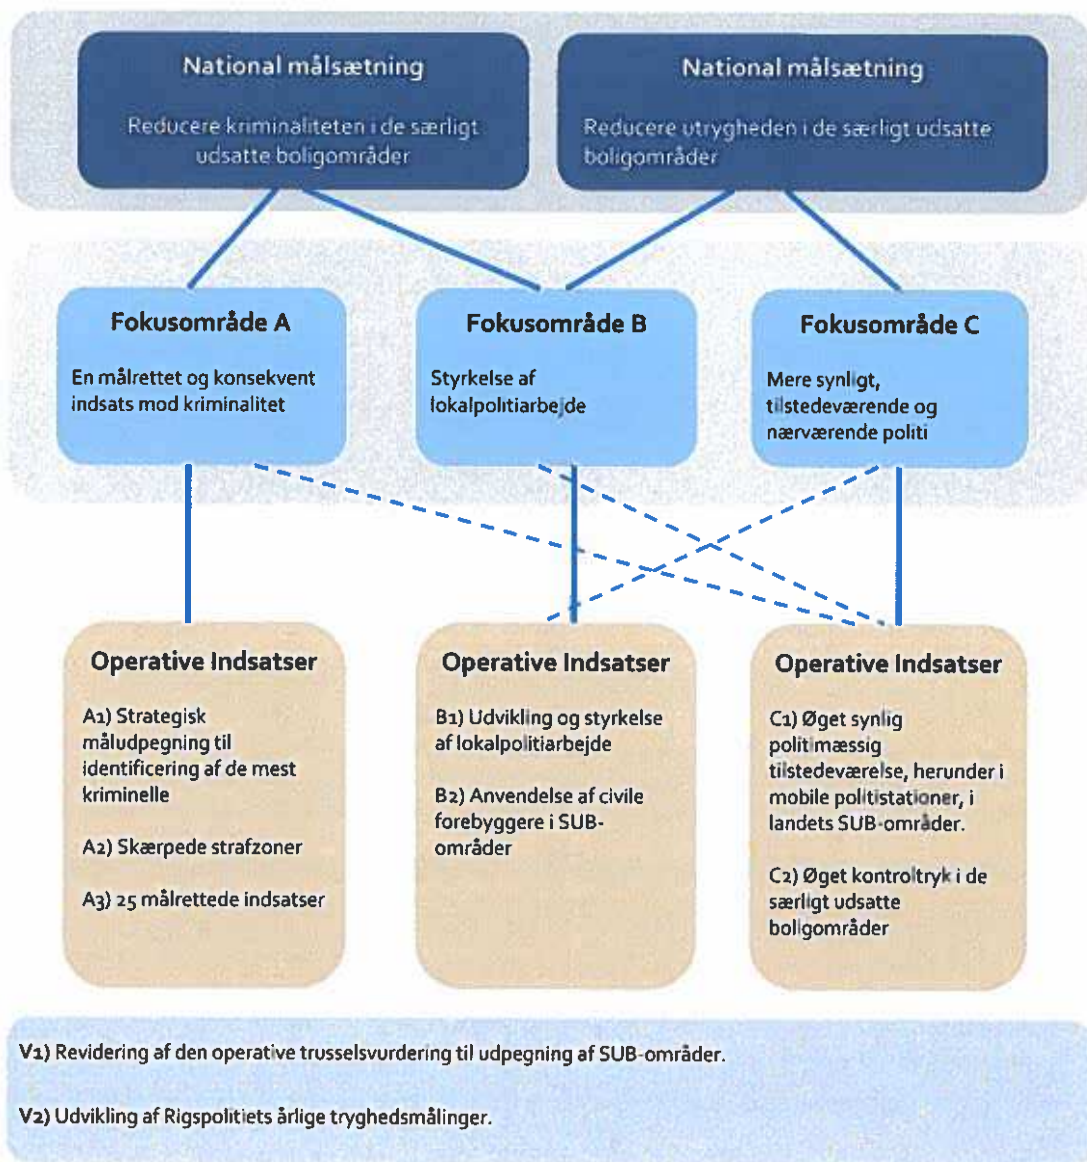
National målsætning

Reducere kriminaliteten i de særligt udsatte boligområder

National målsætning

Reducere utrygheden i de særligt udsatte boligområder

Fokusområde A

En målrettet og konsekvent indsats mod kriminalitet

Fokusområde B

Styrkelse af lokalpolitiarbejde

Fokusområde C

Mere synligt, tilstedeværende og nærværende politi

Operative Indsatser

A1) Strategisk måludpegning til identificering af de mest kriminelle

A2) Skærpede strafzoner

A3) 25 målrettede indsatser

Operative Indsatser

B1) Udvikling og styrkelse af lokalpolitiarbejde

B2) Anvendelse af civile forebyggere i SUB-områder

Operative Indsatser

C1) Øget synlig politimæssig tilstedeværelse, herunder i mobile politistationer, i landets SUB-områder.

C2) Øget kontroltryk i de særligt udsatte boligområder

V1) Revidering af den operative trusselsvurdering til udpegning af SUB-områder.

V2) Udvikling af Rigspolitiets årlige tryghedsmålinger.